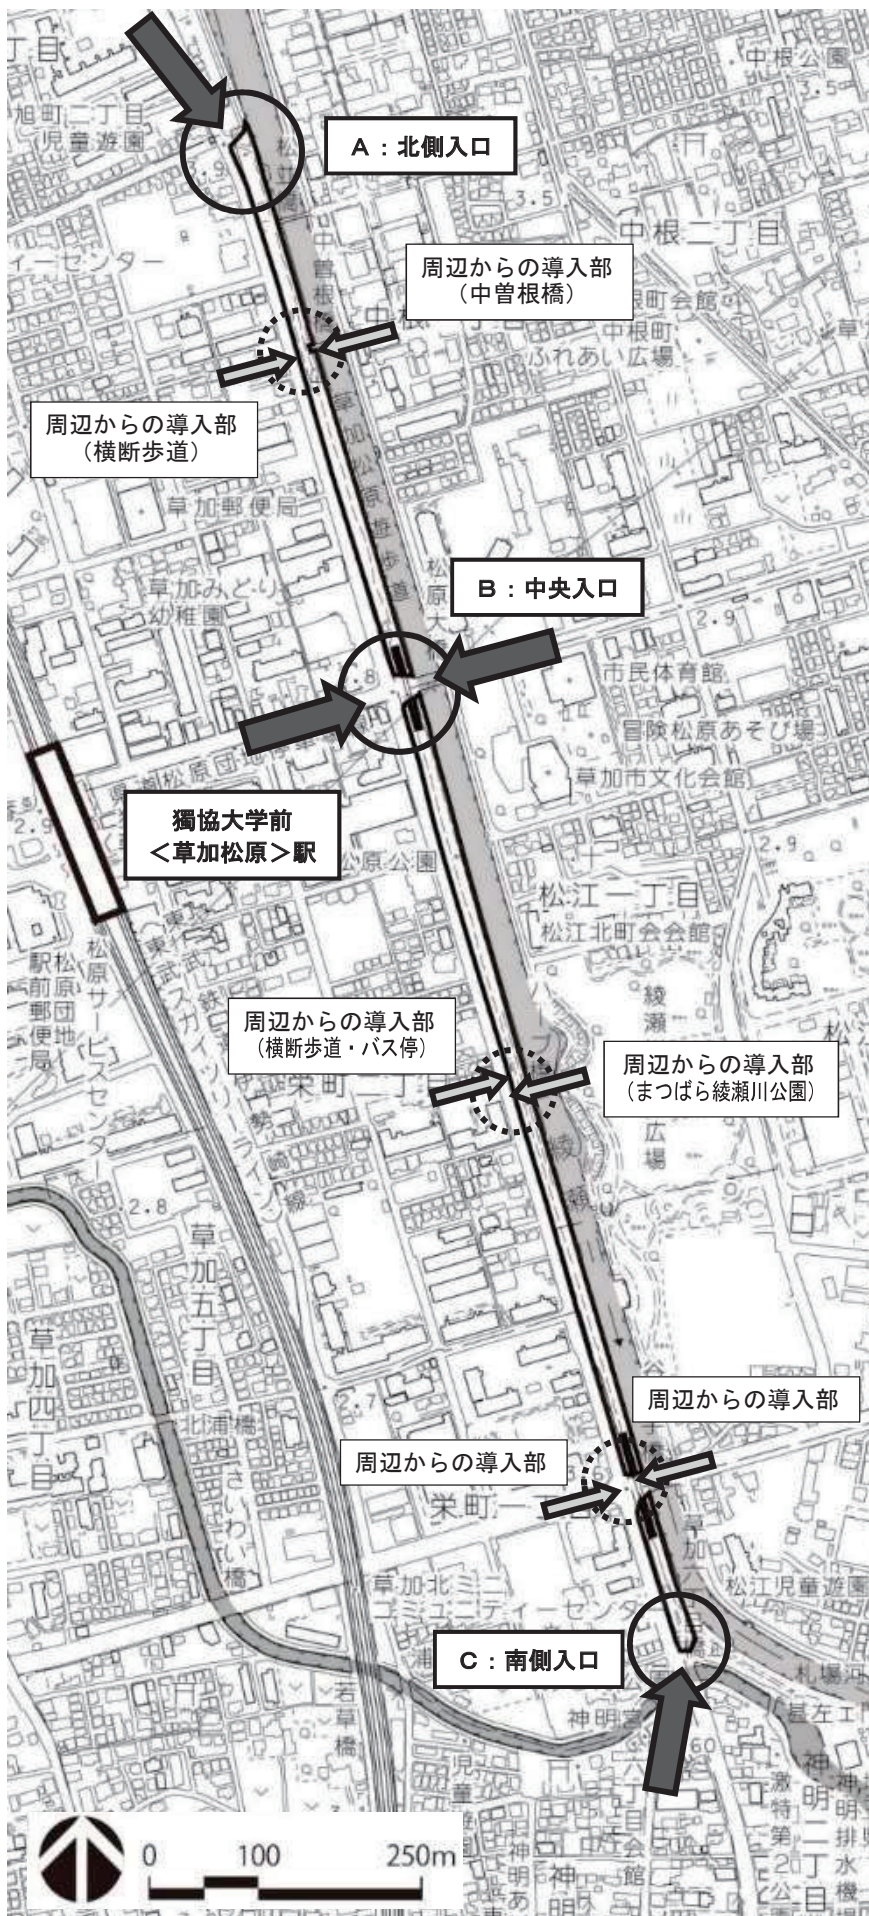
丁目

中根公園

3.5

旭町二丁目
児童遊園

A：北側入口

3.5

中根二丁目

ィーセンター

周辺からの導入部
（中曽根橋）

中根町会館

中根町
ふれあい広場

周辺からの導入部
（横断歩道）

草加郵便局

草加みどり
幼稚園

B：中央入口

2.9

市民体育館

冒険松原あそび場

草加市文化会館

東武松原団地

獨協大学前
＜草加松原＞駅

2.9

松原公園

2.9

松江一丁目

松江北町会会館

綾瀬

駅前郵便局

松原団地

サービスセンター

東武スカイツリーライン

周辺からの導入部
（横断歩道・バス停）

栄町二丁目

周辺からの導入部
（まつばら綾瀬川公園）

広場

2.8

草加五丁目

草加四丁目

北浦橋

さいわい橋

2.7

周辺からの導入部

周辺からの導入部

栄町一丁目

松江児童遊園

草加北ミニコミュニティーセンター

C：南側入口

札場河

神明宮

若草橋

神明二丁目

0　100　250m